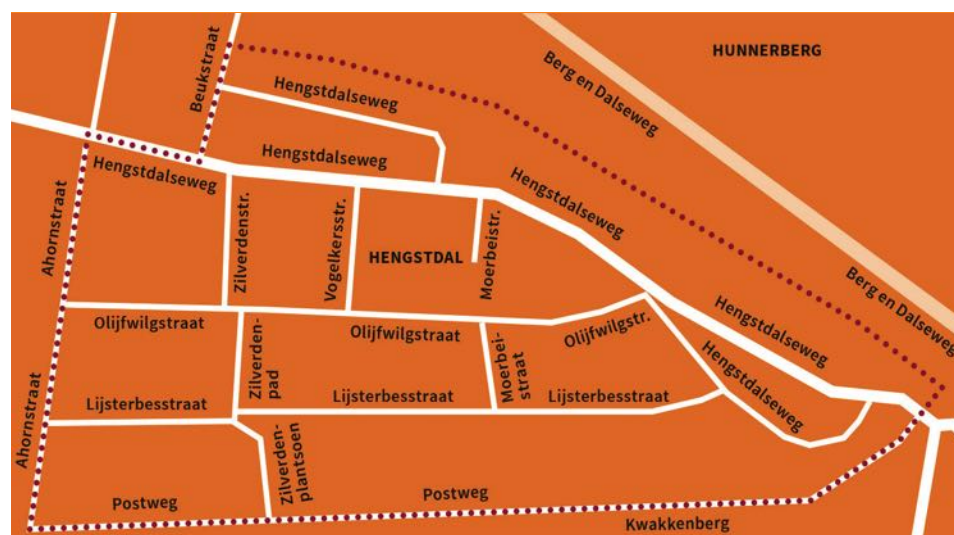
HUNNERBERG

Berg en Dalseweg

Beukstraat

Hengstdalseweg

Hengstdalseweg

Hengstdalseweg

Hengstdalseweg

Berg en Dalseweg

Ahornstraat

Zilverdenstr.

Vogelkersstr.

HENGSTDAL

Moerbeistr.

Hengstdalseweg

Hengstdalseweg

Olijfwilgstraat

Zilverdenpad

Olijfwilgstraat

Moerbeistraat

Olijfwilgstr.

Ahornstraat

Lijsterbesstraat

Lijsterbesstraat

Lijsterbesstraat

Zilverdenplantsoen

Postweg

Postweg

Kwakkenberg